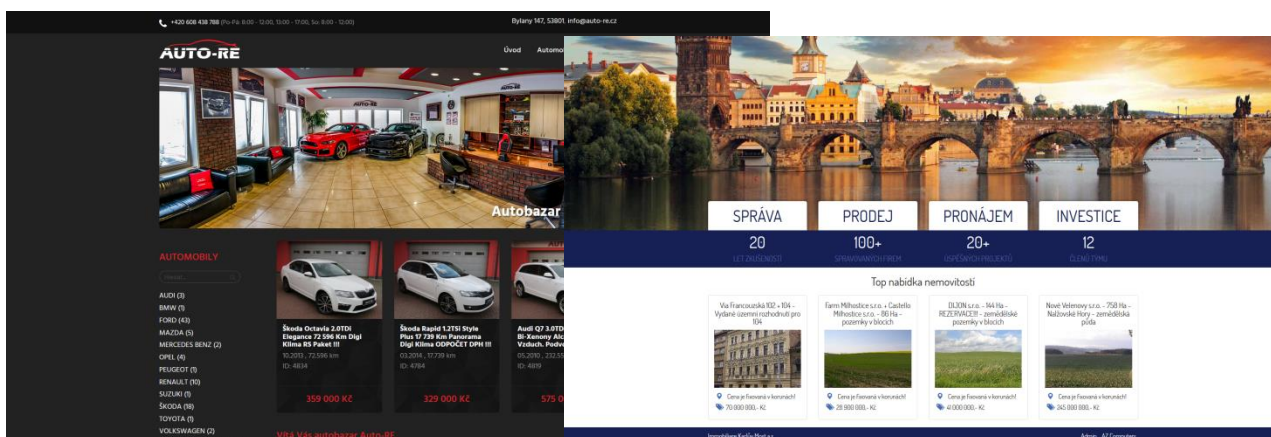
+420 608 438 788 (Po-Pá: 8:00 - 12:00, 13:00 - 17:00, So: 8:00 - 12:00)

Bylany 147, 53801, info@auto-re.cz

AUTO-RE

Úvod Automo

Autobazar

AUTOMOBILY

AUDI (3)
BMW (1)
FORD (43)
MAZDA (5)
MERCEDES BENZ (2)
OPEL (4)
PEUGEOT (1)
RENAULT (10)
SUZUKI (1)
ŠKODA (18)
TOYOTA (1)
VOLKSWAGEN (2)

Škoda Octavia 2.0TDI Elegance 72 596 Km Digi Klima RS Paket !!!
10.2013 , 72.596 km
ID: 4834
359 000 Kč

Škoda Rapid 1.2TSI Style Plus 17 739 Km Panorama Digi Klima ODPOČET DPH !!!
03.2014 , 17.739 km
ID: 4784
329 000 Kč

Audi Q7 3.0TD Bi-Xenony Alc Vzduch. Podv
05.2010 , 232.5
ID: 4819
575

Vítá Vás autobazar Auto-RE

SPRÁVA
PRODEJ
PRONÁJEM
INVESTICE

20
LET ZKUŠENOSTÍ

100+
SPRAVOVANÝCH FIREM

20+
ÚSPĚŠNÝCH PROJEKTŮ

12
ČLENŮ TÝMU

Top nabídka nemovitostí

Via Francouzská 102 + 104 - Vydané územní rozhodnutí pro 104
Cena je fixovaná v korunách!
70 000 000,- Kč

Farm Milhostice s.r.o. + Castello Milhostice s.r.o. - 86 Ha - pozemky v blocích
Cena je fixovaná v korunách!
28 900 000,- Kč

DIJON s.r.o. - 144 Ha - REZERVACE!!! - zemědělské pozemky v blocích
Cena je fixovaná v korunách!
41 000 000,- Kč

Nové Veleinovy s.r.o. - 758 Ha - Nalžovské Hory - zemědělská půda
Cena je fixovaná v korunách!
245 000 000,- Kč

Nemovitosti Karlův Most s.r.o.

Admin - AZ Computers